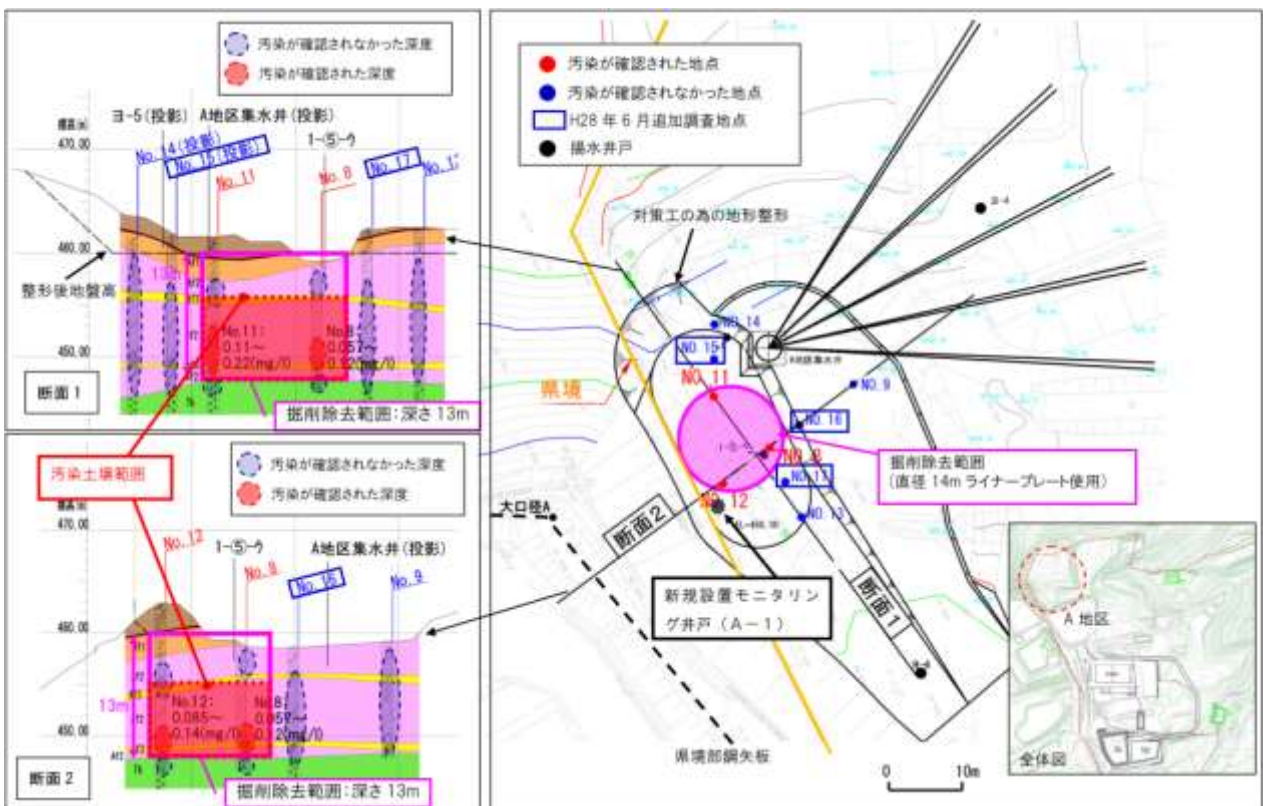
汚染が確認されなかった深度
汚染が確認された深度

標高(m)
470.00
460.00
450.00

ヨ-5(投影) A地区集水井(投影)
1-⑤-ウ
No.14(投影)
No.15(投影)
No.11
No.8
No.17
No.1

整形後地盤高
13m
No.11:
0.11～
0.22(mg/l)
No.8:
0.057～
0.32(mg/l)

断面 1
掘削除去範囲:深さ 13m

汚染土壌範囲

汚染が確認されなかった深度
汚染が確認された深度

470.00
460.00
450.00

No.12
1-⑤-ウ
No.8
A地区集水井(投影)
No.16
No.9

13m
No.12:
0.085～
0.14(mg/l)
No.8:
0.057～
0.32(mg/l)

断面 2
掘削除去範囲:深さ 13m

汚染が確認された地点
汚染が確認されなかった地点
H28 年 6 月追加調査地点
揚水井戸

対策工の為の地形整形
NO.14
NO.15
A地区集水井
NO.11
NO.9
県境
NO.16
NO.8
NO.17
NO.12
NO.13
大口径A
断面 2
断面 1
掘削除去範囲
(直径 14m ライナープレート使用)
新規設置モニタリング井戸(A−1)
県境部鋼矢板
0 10m
A 地区
全体図